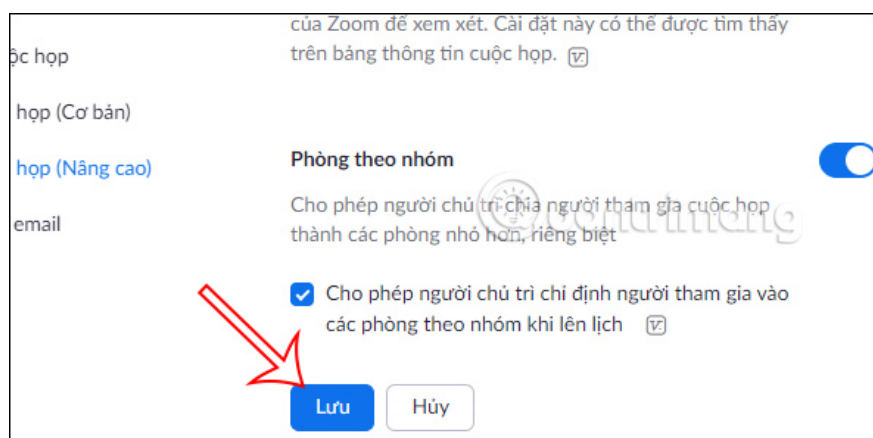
ộc họp

họp (Cơ bản)

họp (Nâng cao)

email

của Zoom để xem xét. Cài đặt này có thể được tìm thấy trên bảng thông tin cuộc họp. [V]

Phòng theo nhóm

Cho phép người chủ trì chia người tham gia cuộc họp thành các phòng nhỏ hơn, riêng biệt

Cho phép người chủ trì chỉ định người tham gia vào các phòng theo nhóm khi lên lịch [V]

Lưu

Hủy